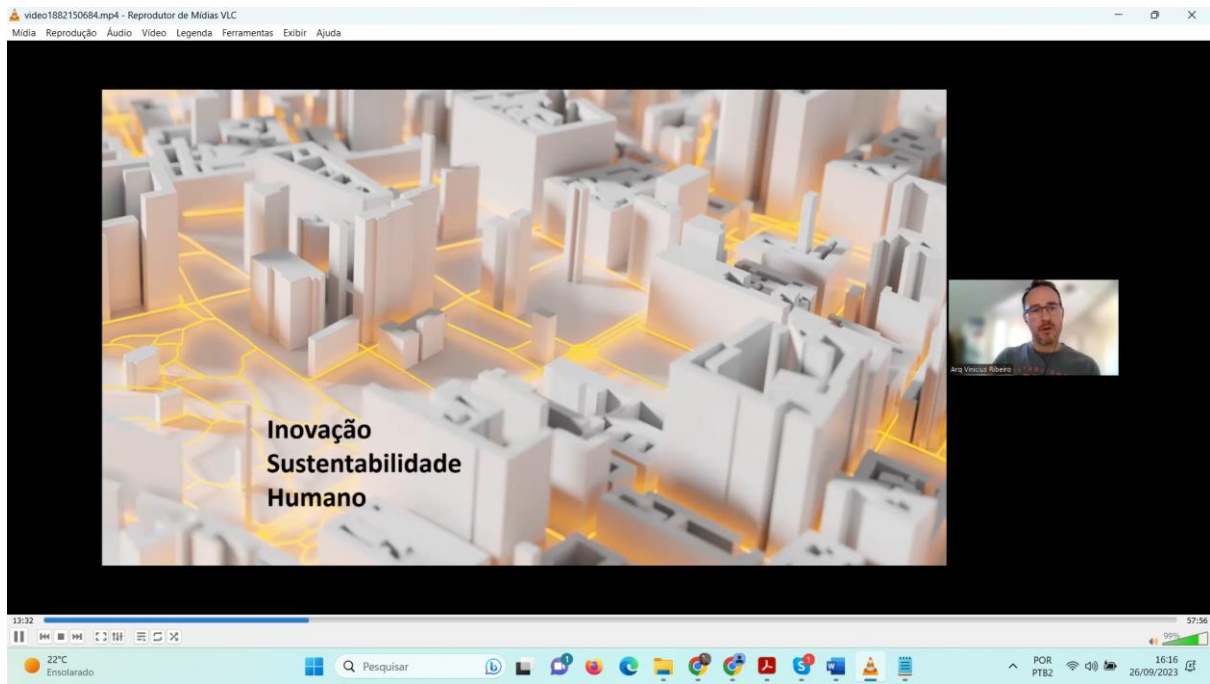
video1882150684.mp4 - Reprodutor de Mídias VLC

Mídia Reprodução Áudio Vídeo Legenda Ferramentas Exibir Ajuda

Inovação
Sustentabilidade
Humano

Arq Vinicius Ribeiro

13:32

57:56

99%

22°C
Ensolarado

Pesquisar

POR
PTB2

16:16
26/09/2023